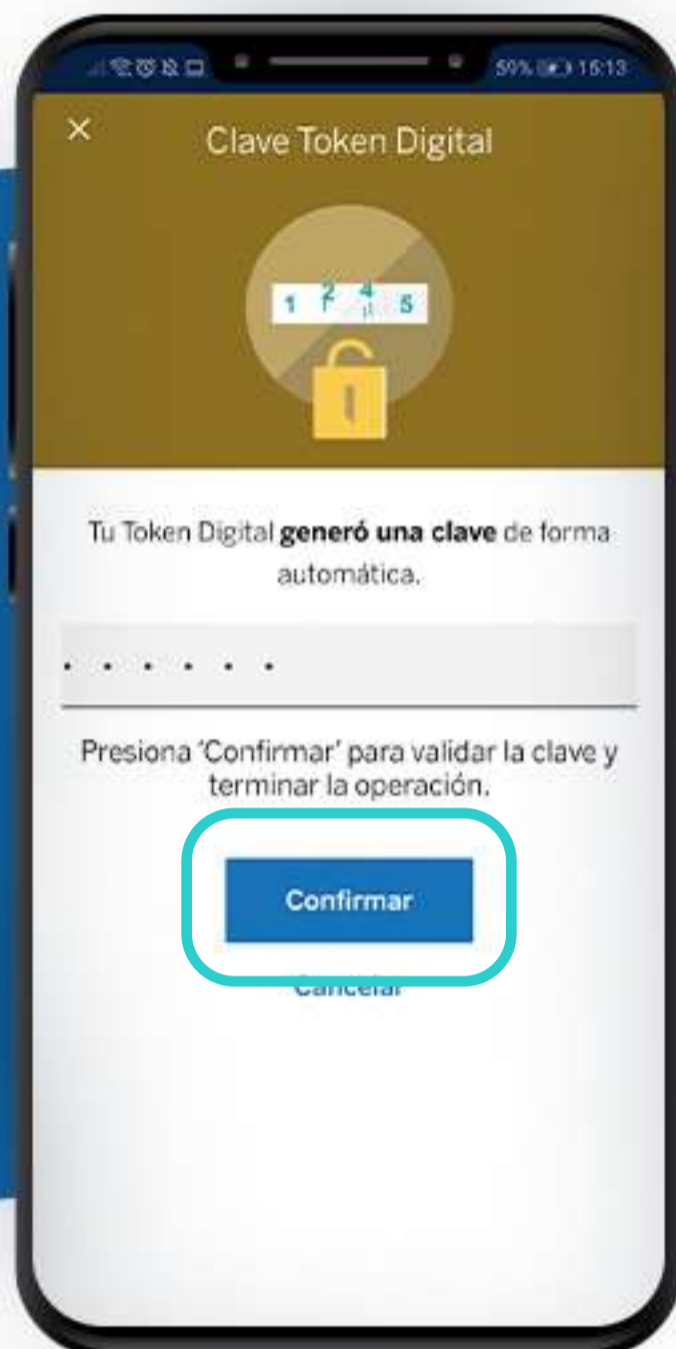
59% 15:13

×

Clave Token Digital

1 2 4 5

Tu Token Digital generó una clave de forma automática.

• • • • • •

Presiona 'Confirmar' para validar la clave y terminar la operación.

Confirmar

Cancelar